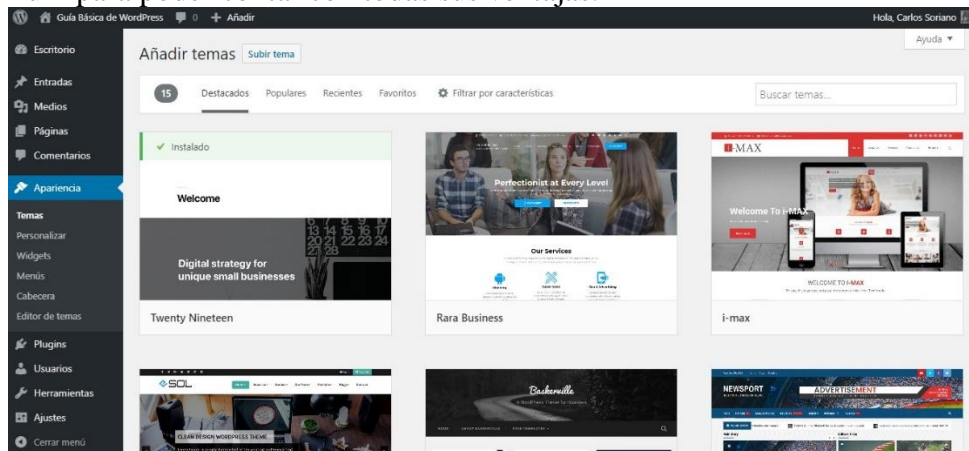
Guía Básica de WordPress 0 + Añadir

Hola, Carlos Soriano

Ayuda ▾

Escritorio
Entradas
Medios
Páginas
Comentarios
Apariencia
Temas
Personalizar
Widgets
Menús
Cabecera
Editor de temas
Plugins
Usuarios
Herramientas
Ajustes
Cerrar menú

Añadir temas Subir tema

15 Destacados Populares Recientes Favoritos Filtrar por características

Buscar temas...

✓ Instalado

Welcome

Digital strategy for unique small businesses

Twenty Nineteen

Perfectionist at Every Level

Our Services

Rara Business

I-MAX

Welcome To I-MAX

WELCOME TO I-MAX

i-max

SOL

CLEAN DESIGN WORDPRESS THEME

Baskerville

NEWSPORT

ADVERTISEMENT